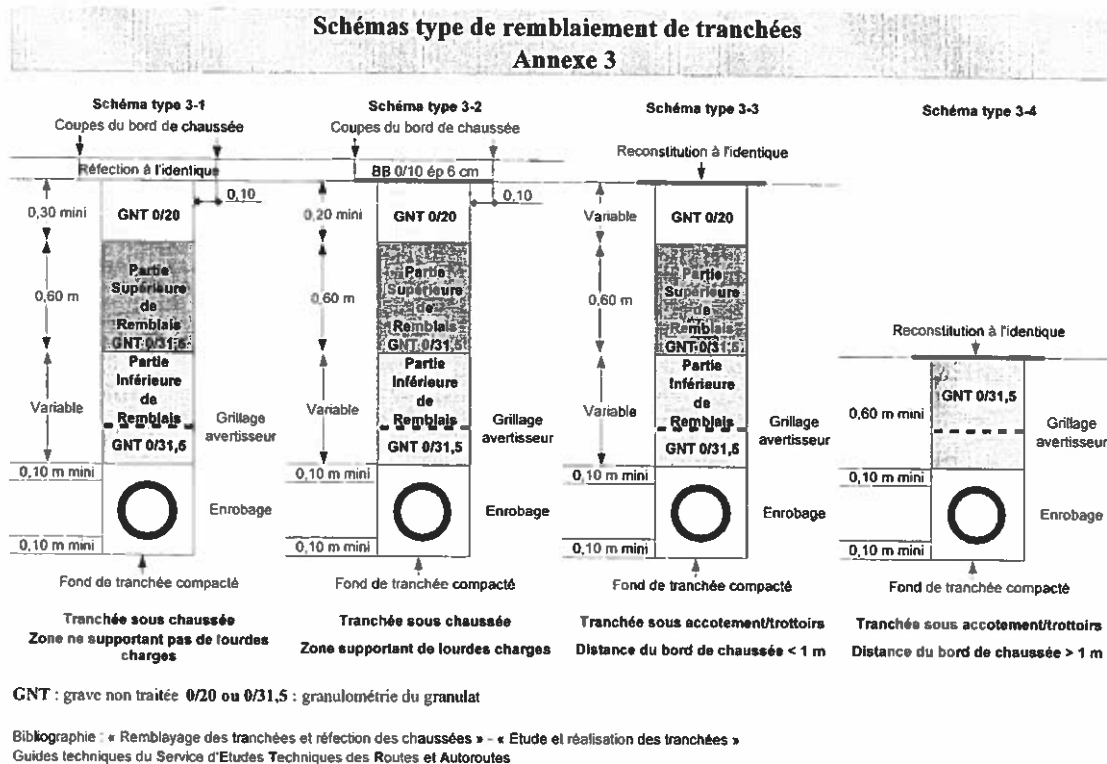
Schémas type de remblaiement de tranchées
Annexe 3

Schéma type 3-1
Coupes du bord de chaussée
Réfection à l'identique
0,10
0,30 mini
GNT 0/20
0,60 m
Partie Supérieure de Remblais GNT 0/31,5
Variable
Partie Inférieure de Remblais
GNT 0/31,5
Grillage avertisseur
0,10 m mini
Enrobage
0,10 m mini
Fond de tranchée compacté
Tranchée sous chaussée
Zone ne supportant pas de lourdes charges

Schéma type 3-2
Coupes du bord de chaussée
BB 0/10 ép 6 cm
0,10
0,20 mini
GNT 0/20
0,60 m
Partie Supérieure de Remblais GNT 0/31,5
Variable
Partie Inférieure de Remblais
GNT 0/31,5
Grillage avertisseur
0,10 m mini
Enrobage
0,10 m mini
Fond de tranchée compacté
Tranchée sous chaussée
Zone supportant de lourdes charges

Schéma type 3-3
Reconstitution à l'identique
Variable
GNT 0/20
0,60 m
Partie Supérieure de Remblais GNT 0/31,5
Variable
Partie Inférieure de Remblais
GNT 0/31,5
Grillage avertisseur
0,10 m mini
Enrobage
0,10 m mini
Fond de tranchée compacté
Tranchée sous accotement/trottoirs
Distance du bord de chaussée < 1 m

Schéma type 3-4
Reconstitution à l'identique
0,60 m mini
GNT 0/31,5
Grillage avertisseur
0,10 m mini
Enrobage
0,10 m mini
Fond de tranchée compacté
Tranchée sous accotement/trottoirs
Distance du bord de chaussée > 1 m

GNT : grave non traitée 0/20 ou 0/31,5 : granulométrie du granulat

Bibliographie : « Remblayage des tranchées et réfection des chaussées » - « Étude et réalisation des tranchées »
Guides techniques du Service d'Etudes Techniques des Routes et Autoroutes